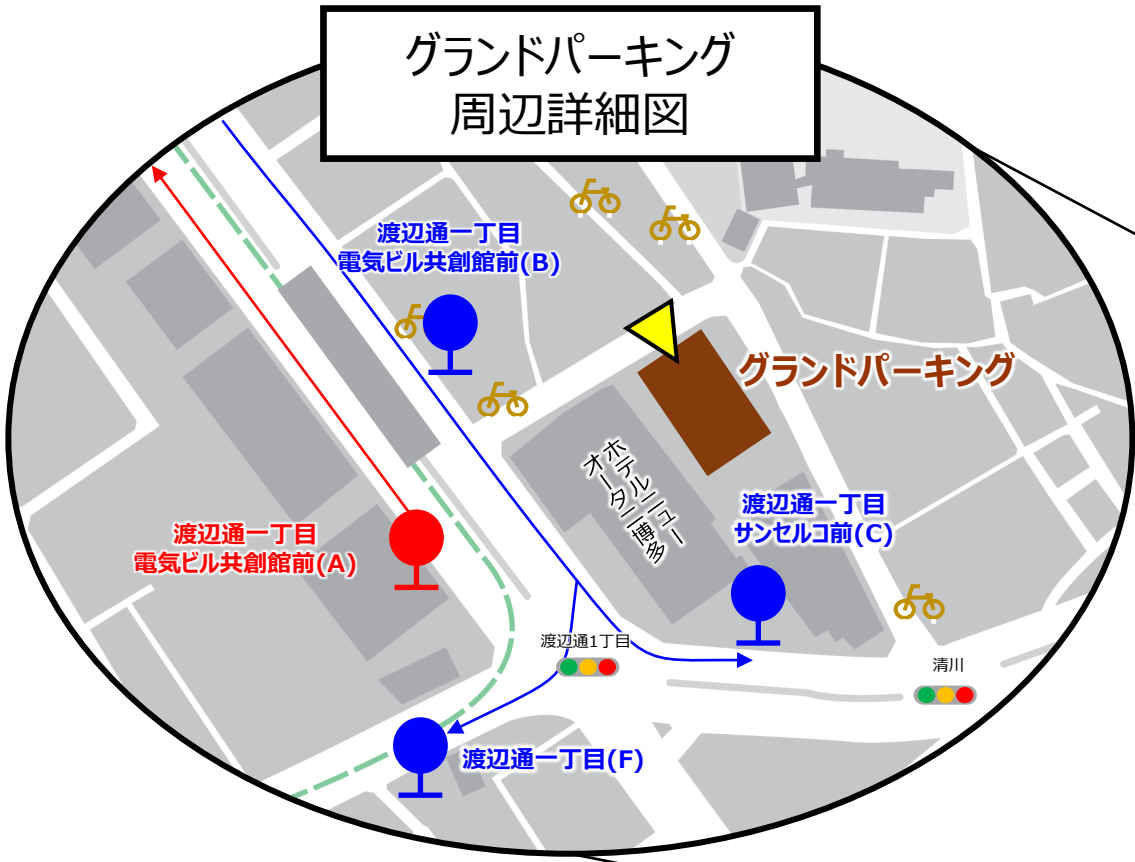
グランドパーキング
周辺詳細図

渡辺通一丁目
電気ビル共創館前(B)

グランドパーキング

ホテルニューオータニ博多

渡辺通一丁目
電気ビル共創館前(A)

渡辺通一丁目
サンセルコ前(C)

渡辺通1丁目

清川

渡辺通一丁目(F)